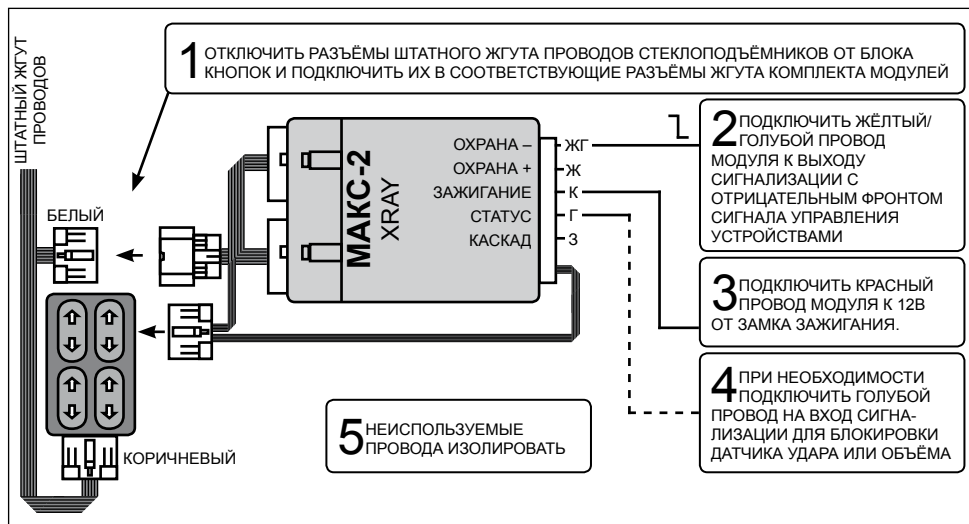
ШТАТНЫЙ ЖГУТ ПРОВОДОВ

1 ОТКЛЮЧИТЬ РАЗЪЁМЫ ШТАТНОГО ЖГУТА ПРОВОДОВ СТЕКЛОПОДЪЁМНИКОВ ОТ БЛОКА КНОПОК И ПОДКЛЮЧИТЬ ИХ В СООТВЕТСТВУЮЩИЕ РАЗЪЁМЫ ЖГУТА КОМПЛЕКТА МОДУЛЕЙ

БЕЛЫЙ

МАКС-2
XRAY

ОХРАНА – ЖГ
ОХРАНА + Ж
ЗАЖИГАНИЕ К
СТАТУС Г
КАСКАД З

2 ПОДКЛЮЧИТЬ ЖЁЛТЫЙ/ГОЛУБОЙ ПРОВОД МОДУЛЯ К ВЫХОДУ СИГНАЛИЗАЦИИ С ОТРИЦАТЕЛЬНЫМ ФРОНТОМ СИГНАЛА УПРАВЛЕНИЯ УСТРОЙСТВАМИ

3 ПОДКЛЮЧИТЬ КРАСНЫЙ ПРОВОД МОДУЛЯ К 12В ОТ ЗАМКА ЗАЖИГАНИЯ.

4 ПРИ НЕОБХОДИМОСТИ ПОДКЛЮЧИТЬ ГОЛУБОЙ ПРОВОД НА ВХОД СИГНАЛИЗАЦИИ ДЛЯ БЛОКИРОВКИ ДАТЧИКА УДАРА ИЛИ ОБЪЁМА

5 НЕИСПОЛЬЗУЕМЫЕ ПРОВОДА ИЗОЛИРОВАТЬ

КОРИЧНЕВЫЙ